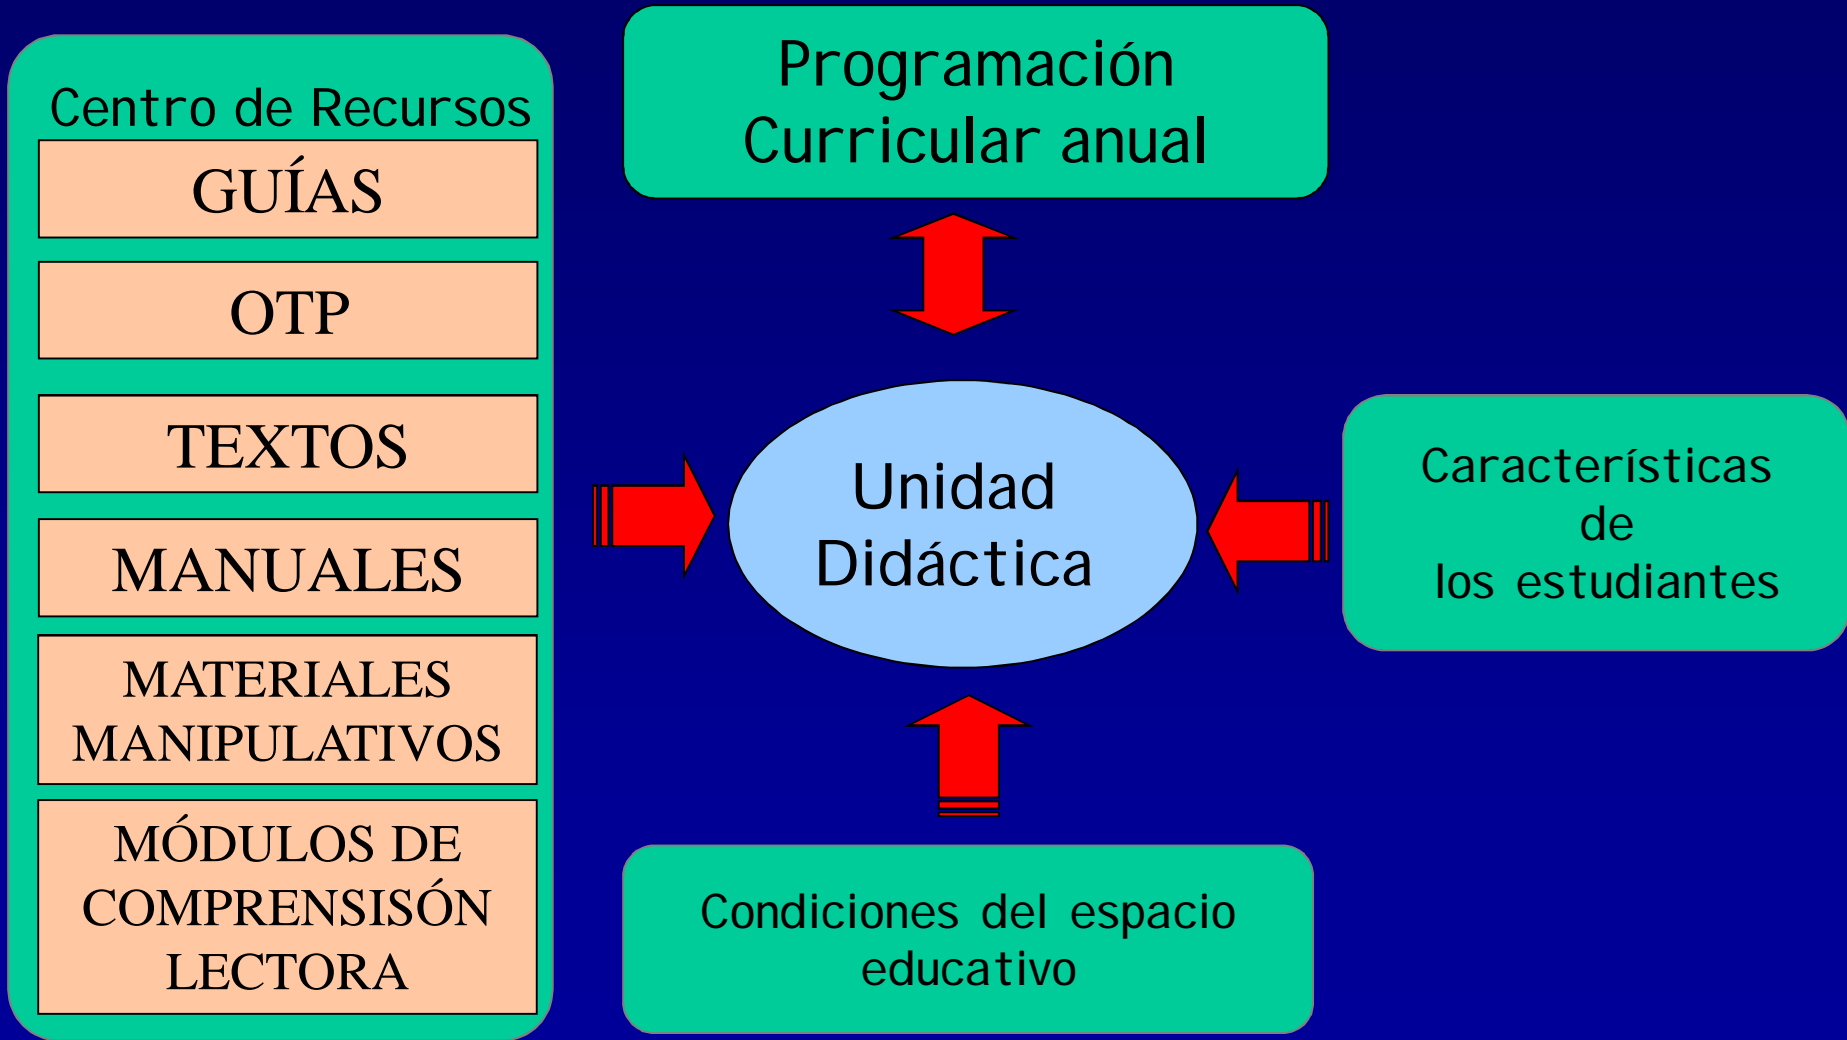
Centro de Recursos

GUÍAS

OTP

TEXTOS

MANUALES

MATERIALES MANIPULATIVOS

MÓDULOS DE COMPRENSISÓN LECTORA

Programación Curricular anual

Unidad Didáctica

Características de los estudiantes

Condiciones del espacio educativo